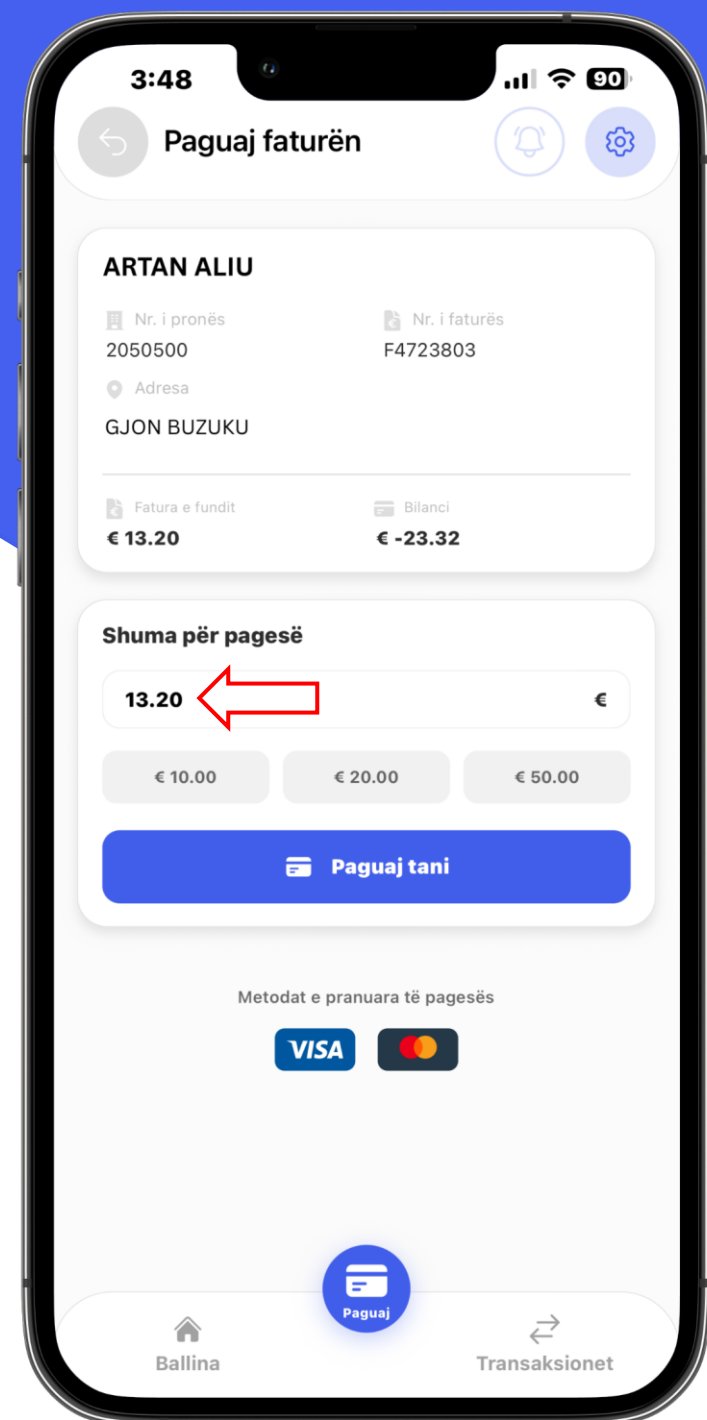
3:48

90

Paguaj faturën

ARTAN ALIU

Nr. i pronës
2050500

Nr. i faturës
F4723803

Adresa
GJON BUZUKU

Fatura e fundit
€ 13.20

Bilanci
€ -23.32

Shuma për pagesë

13.20 €

€ 10.00

€ 20.00

€ 50.00

Paguaj tani

Metodat e pranuara të pagesës

VISA

Paguaj

Ballina

Transaksionet